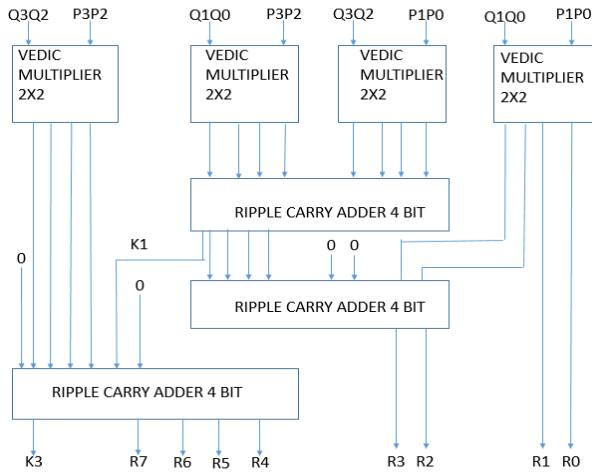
Q3Q2 P3P2
VEDIC MULTIPLIER 2X2

Q1Q0 P3P2
VEDIC MULTIPLIER 2X2

Q3Q2 P1P0
VEDIC MULTIPLIER 2X2

Q1Q0 P1P0
VEDIC MULTIPLIER 2X2

RIPPLE CARRY ADDER 4 BIT

K1

0 0

0

0

RIPPLE CARRY ADDER 4 BIT

RIPPLE CARRY ADDER 4 BIT

K3 R7 R6 R5 R4 R3 R2 R1 R0